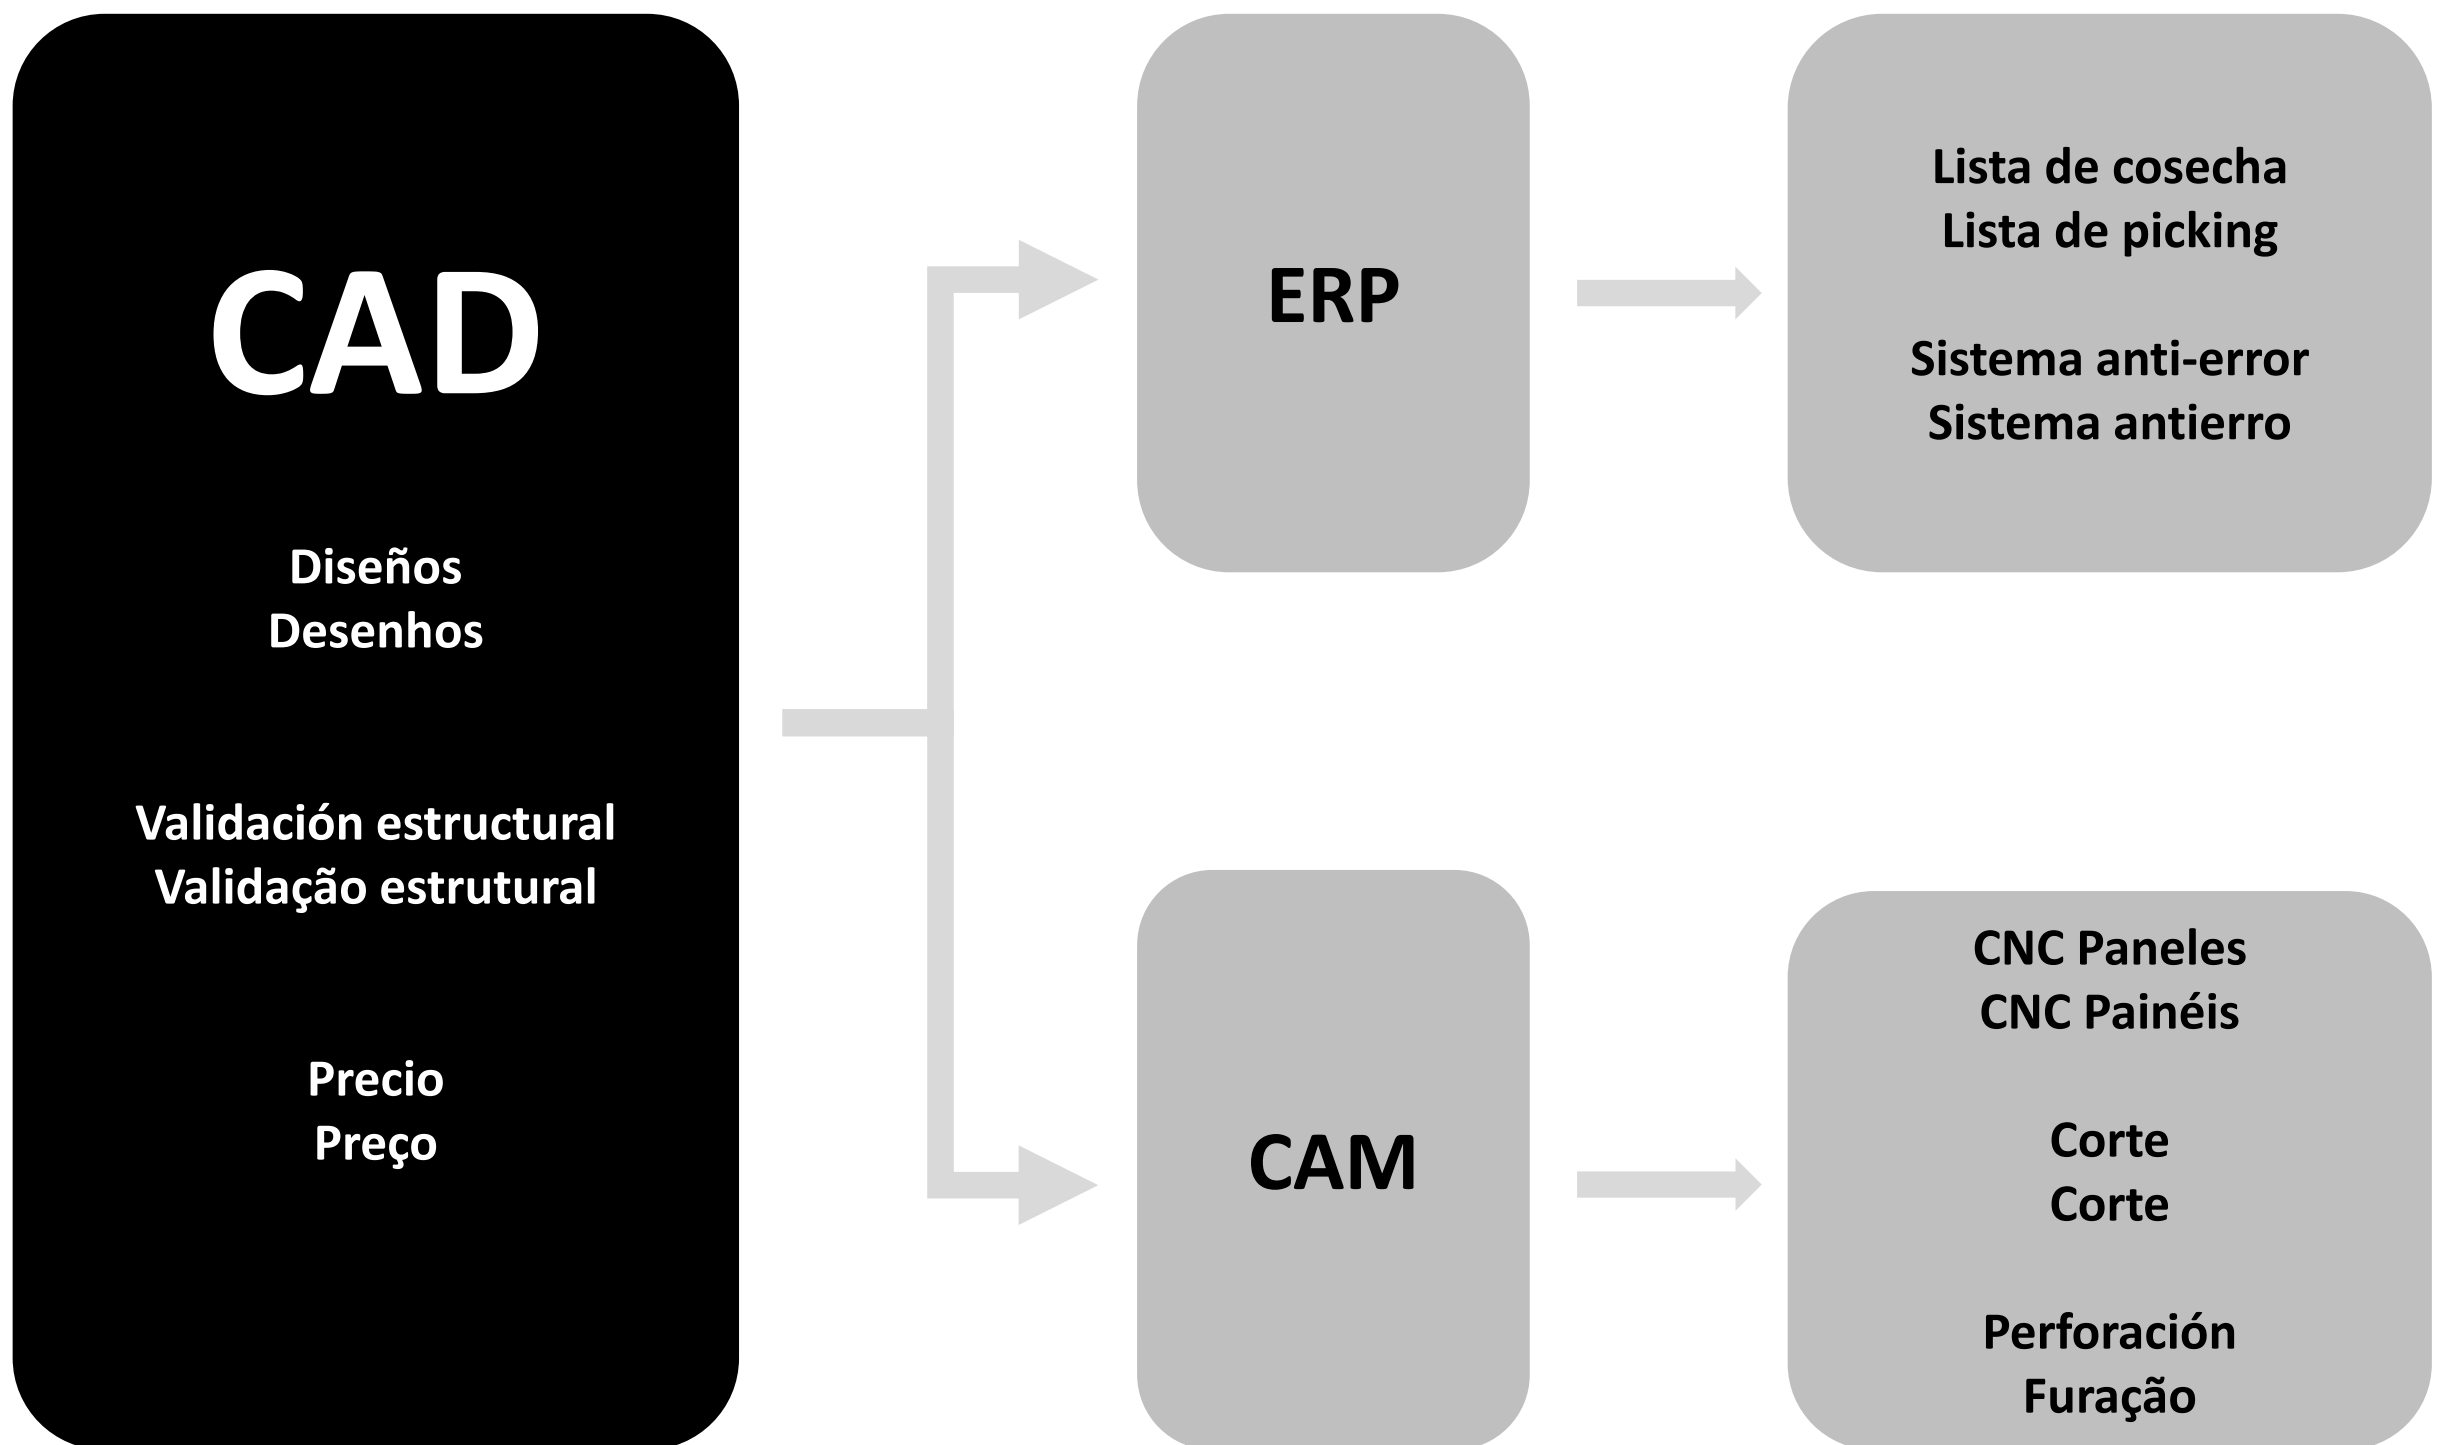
CAD

Diseños
Desenhos

Validación estructural
Validação estrutural

Precio
Preço

ERP

Lista de cosecha
Lista de picking

Sistema anti-error
Sistema antierro

CAM

CNC Paneles
CNC Painéis

Corte
Corte

Perforación
Furação